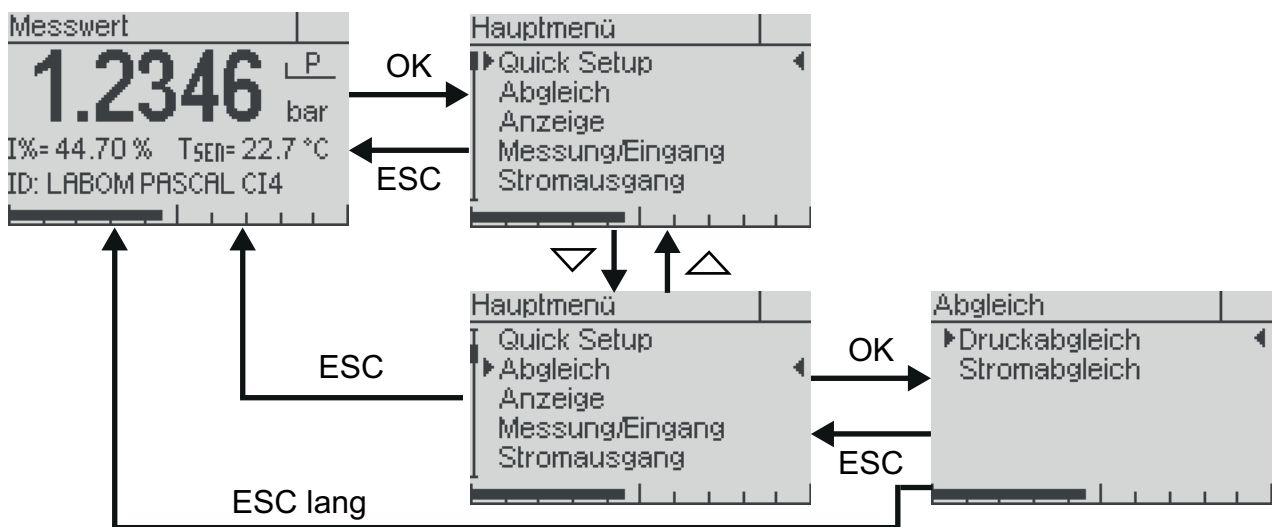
Messwert
1.2346 P bar
I%= 44.70 % TSEN= 22.7 °C
ID: LABOM PASCAL CI4

OK
ESC

Hauptmenü
Quick Setup
Abgleich
Anzeige
Messung/Eingang
Stromausgang

▽ △

ESC

Hauptmenü
Quick Setup
Abgleich
Anzeige
Messung/Eingang
Stromausgang

OK
ESC

Abgleich
Druckabgleich
Stromabgleich

ESC lang